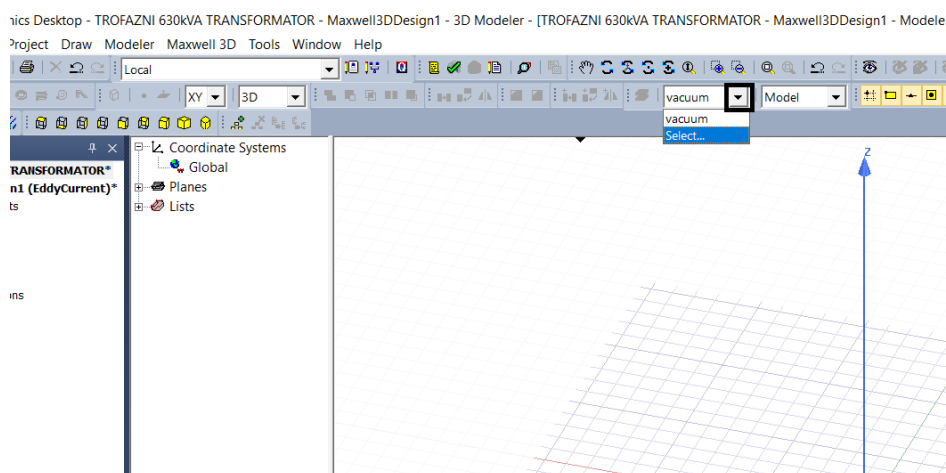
nics Desktop - TROFAZNI 630kVA TRANSFORMATOR - Maxwell3DDesign1 - 3D Modeler - [TROFAZNI 630kVA TRANSFORMATOR - Maxwell3DDesign1 - Modele

Project Draw Modeler Maxwell 3D Tools Window Help

Local

XY 3D vacuum Model

vacuum
Select...

RANSFORMATOR*
n1 (EddyCurrent)*
ts

ons

Coordinate Systems
Global
Planes
Lists

Z